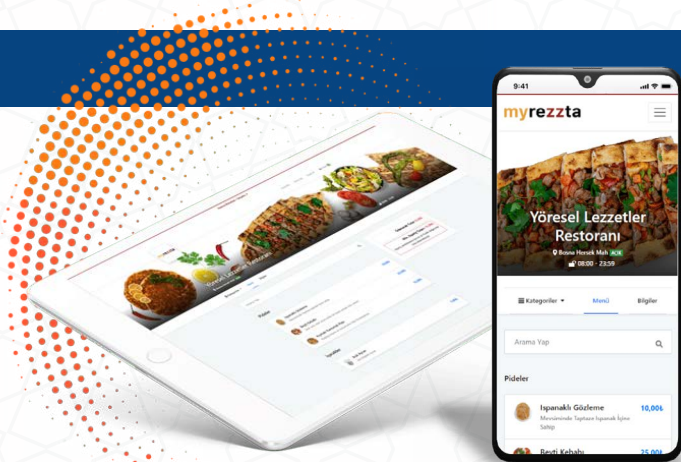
9:41

myrezzta

Yöresel Lezzetler Restoranı

Bosna Hersek Mah AÇIK

08:00 - 23:59

Kategoriler

Menü

Bilgiler

Arama Yap

Pideler

Ispanaklı Gözleme

10,00₺

Mevsiminde Taptaze Ispanak İçine Sahip

Beyti Kebabı

25,00₺